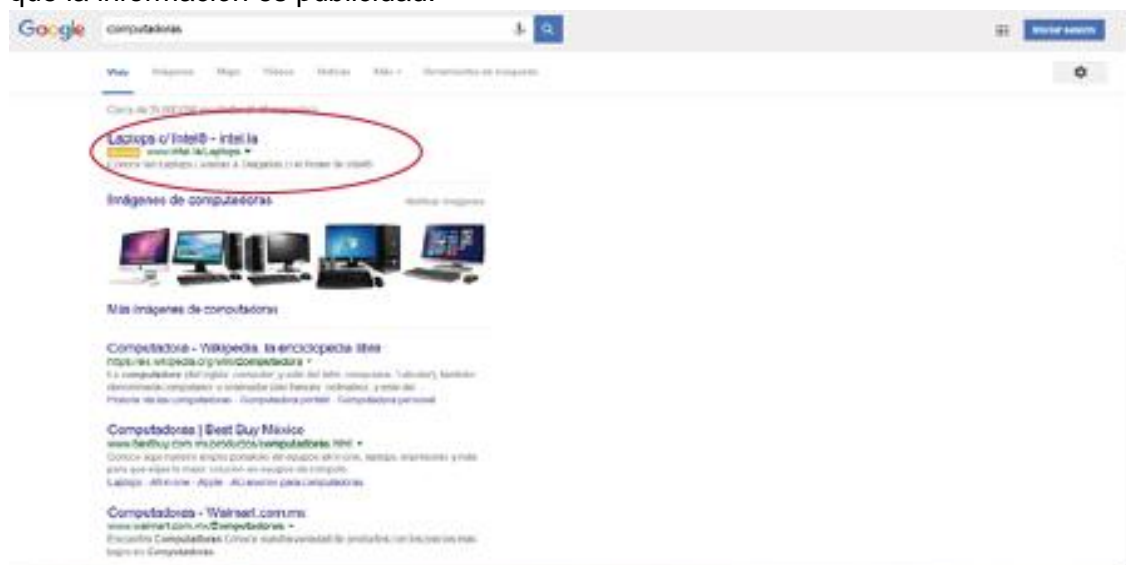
que la información es publicidad.

Google computadoras

Iniciar sesión

Web Imágenes Maps Videos Noticias Más Herramientas de búsqueda

Cerca de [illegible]

Laptops c/ Intel® - intel.la
Anuncio www.intel.la/Laptops
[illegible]

Imágenes de computadoras
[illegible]

Más imágenes de computadoras

Computadora - Wikipedia, la enciclopedia libre
https://es.wikipedia.org/wiki/Computadora
La computadora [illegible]
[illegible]
Historia de las computadoras - Computadora portátil - Computadora personal

Computadoras | Best Buy México
www.bestbuy.com.mx/productos/computadoras.html
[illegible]
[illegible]
Laptops - All in one - Apple - Accesorios para computadoras

Computadoras - Walmart.com.mx
www.walmart.com.mx/Computadoras
Encuentra Computadoras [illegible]
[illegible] Computadoras